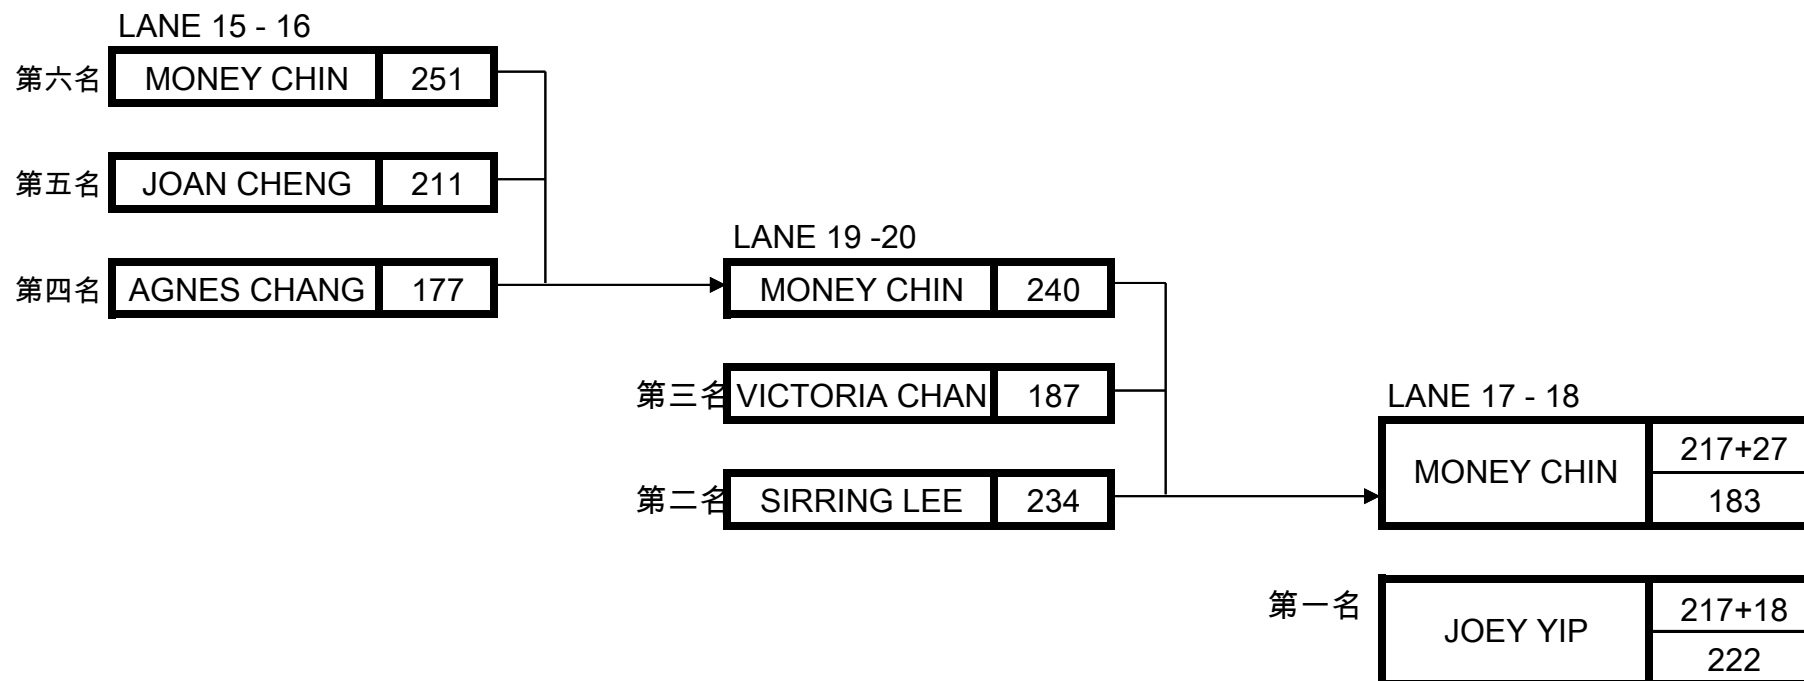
LANE 15 - 16

第六名 MONEY CHIN 251

第五名 JOAN CHENG 211

第四名 AGNES CHANG 177

LANE 19 -20

MONEY CHIN 240

第三名 VICTORIA CHAN 187

第二名 SIRRING LEE 234

LANE 17 - 18

| MONEY CHIN | 217+27 |
|---|---|
| | 183 |

第一名

| JOEY YIP | 217+18 |
|---|---|
| | 222 |